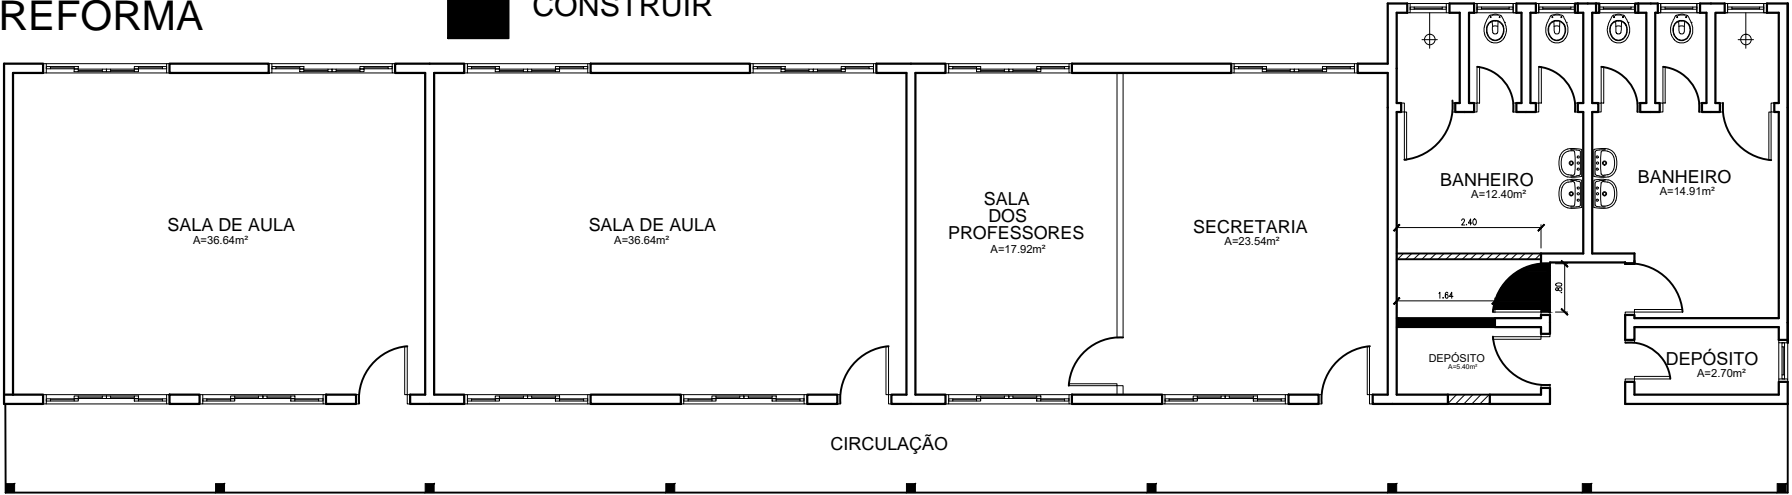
REFORMA

CONSTRUIR

SALA DE AULA
A=36.64m²

SALA DE AULA
A=36.64m²

SALA
DOS
PROFESSORES
A=17.92m²

SECRETARIA
A=23.54m²

BANHEIRO
A=12.40m²

BANHEIRO
A=14.91m²

2.40

1.64

.80

DEPÓSITO
A=5.40m²

DEPÓSITO
A=2.70m²

CIRCULAÇÃO